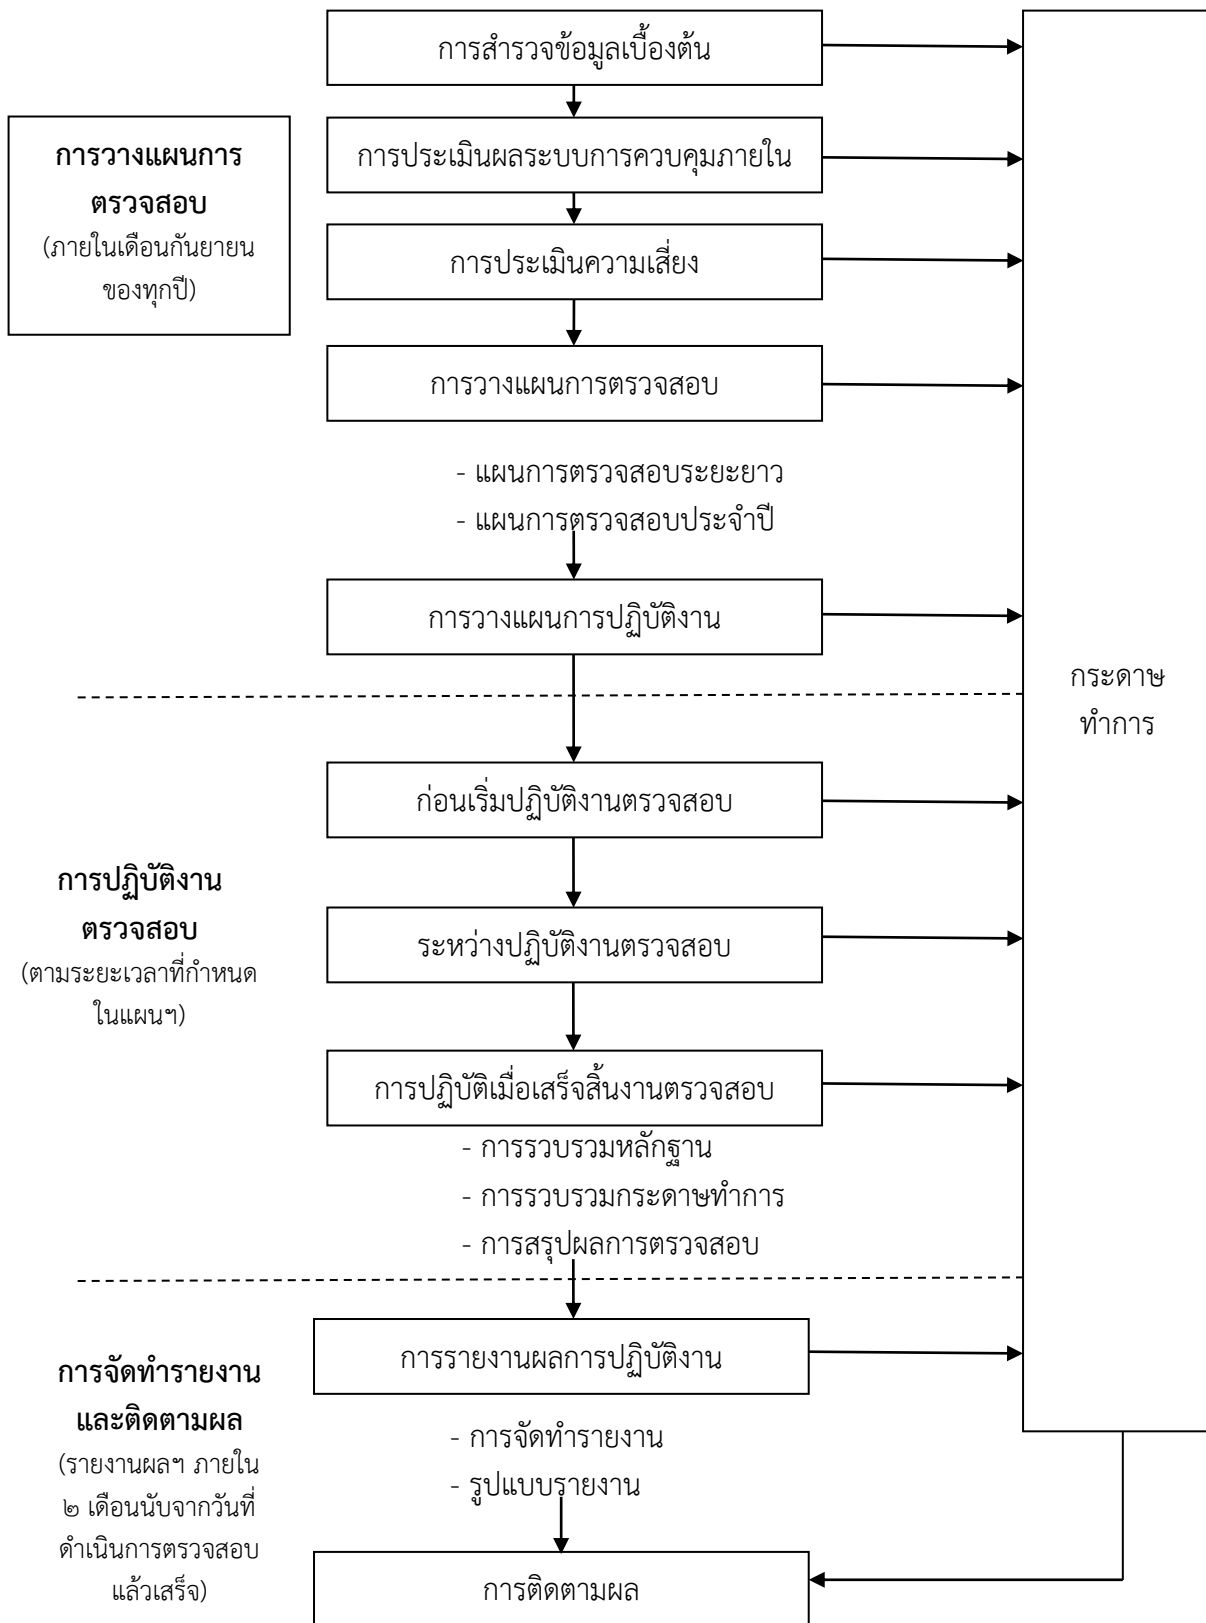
**การวางแผนการตรวจสอบ**
(ภายในเดือนกันยายนของทุกปี)

การสำรวจข้อมูลเบื้องต้น

การประเมินผลระบบการควบคุมภายใน

การประเมินความเสี่ยง

การวางแผนการตรวจสอบ

- แผนการตรวจสอบระยะยาว
- แผนการตรวจสอบประจำปี

การวางแผนการปฏิบัติงาน

**การปฏิบัติงานตรวจสอบ**
(ตามระยะเวลาที่กำหนดในแผนฯ)

ก่อนเริ่มปฏิบัติงานตรวจสอบ

ระหว่างปฏิบัติงานตรวจสอบ

การปฏิบัติเมื่อเสร็จสิ้นงานตรวจสอบ

- การรวบรวมหลักฐาน
- การรวบรวมกระดาษทำการ
- การสรุปผลการตรวจสอบ

**การจัดทำรายงานและติดตามผล**
(รายงานผลฯ ภายใน ๒ เดือนนับจากวันที่ดำเนินการตรวจสอบแล้วเสร็จ)

การรายงานผลการปฏิบัติงาน

- การจัดทำรายงาน
- รูปแบบรายงาน

การติดตามผล

กระดาษทำการ